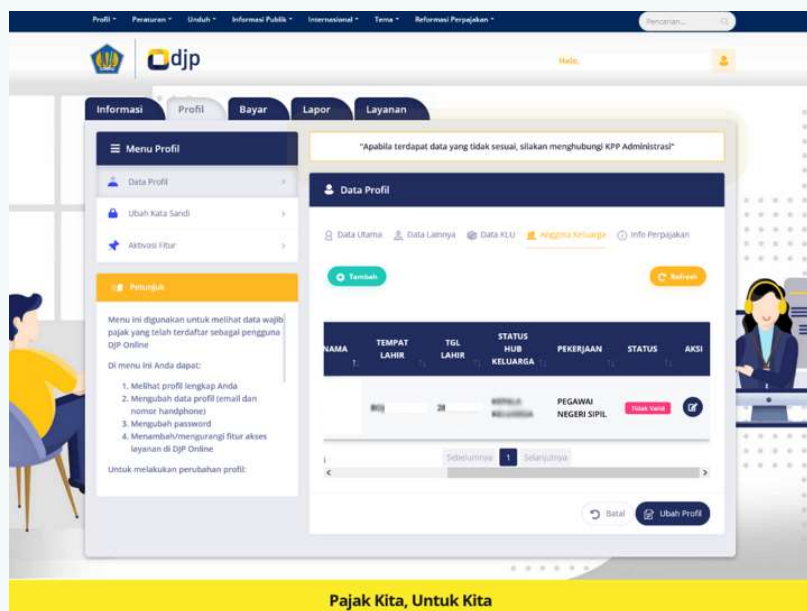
Profil ▾ Peraturan ▾ Unduh ▾ Informasi Publik ▾ Internasional ▾ Tema ▾ Reformasi Perpajakan ▾

Pencarian...

djp

Halo,

Informasi Profil Bayar Lapor Layanan

Menu Profil

Data Profil

Ubah Kata Sandi

Aktivasi Fitur

Petunjuk

Menu ini digunakan untuk melihat data wajib pajak yang telah terdaftar sebagai pengguna DJP Online

Di menu ini Anda dapat:

1. Melihat profil lengkap Anda
2. Mengubah data profil (email dan nomor handphone)
3. Mengubah password
4. Menambah/mengurangi fitur akses layanan di DJP Online

Untuk melakukan perubahan profil:

"Apabila terdapat data yang tidak sesuai, silakan menghubungi KPP Administrasi"

Data Profil

Data Utama Data Lainnya Data KLU Anggota Keluarga Info Perpajakan

Tambah

Refresh

| NAMA | TEMPAT LAHIR | TGL LAHIR | STATUS HUB KELUARGA | PEKERJAAN | STATUS | AKSI |
|---|---|---|---|---|---|---|
| | BO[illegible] | 28 | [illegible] | PEGAWAI NEGERI SIPIL | Tidak Valid | |

Sebelumnya 1 Selanjutnya

Batal

Ubah Profil

Pajak Kita, Untuk Kita